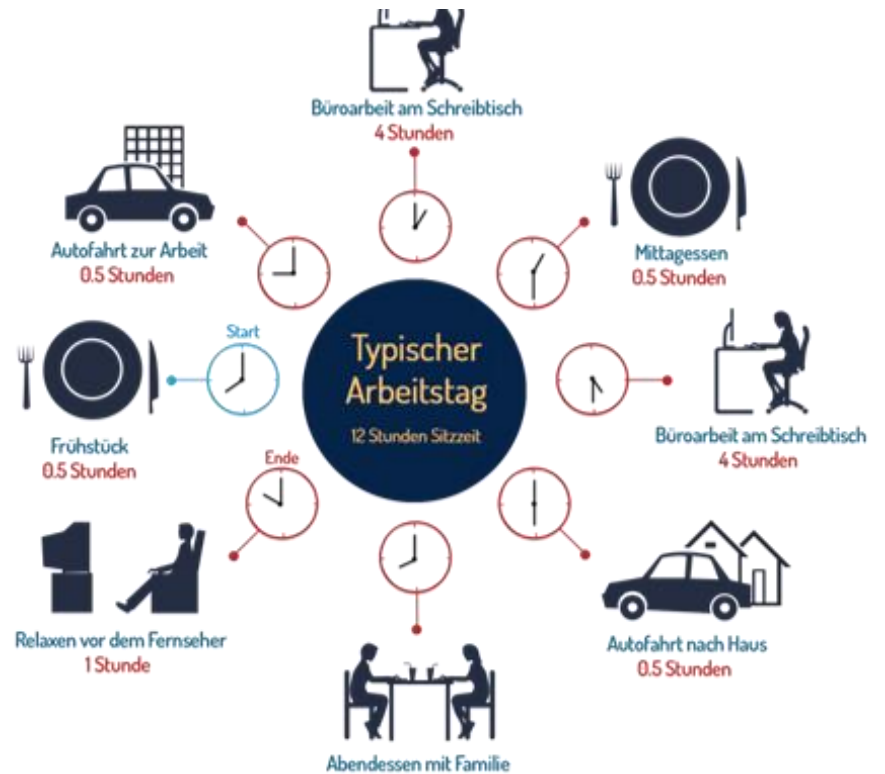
Büroarbeit am Schreibtisch
4 Stunden

Autofahrt zur Arbeit
0.5 Stunden

Mittagessen
0.5 Stunden

Start

Typischer Arbeitstag
12 Stunden Sitzzeit

Frühstück
0.5 Stunden

Büroarbeit am Schreibtisch
4 Stunden

Ende

Relaxen vor dem Fernseher
1 Stunde

Autofahrt nach Haus
0.5 Stunden

Abendessen mit Familie